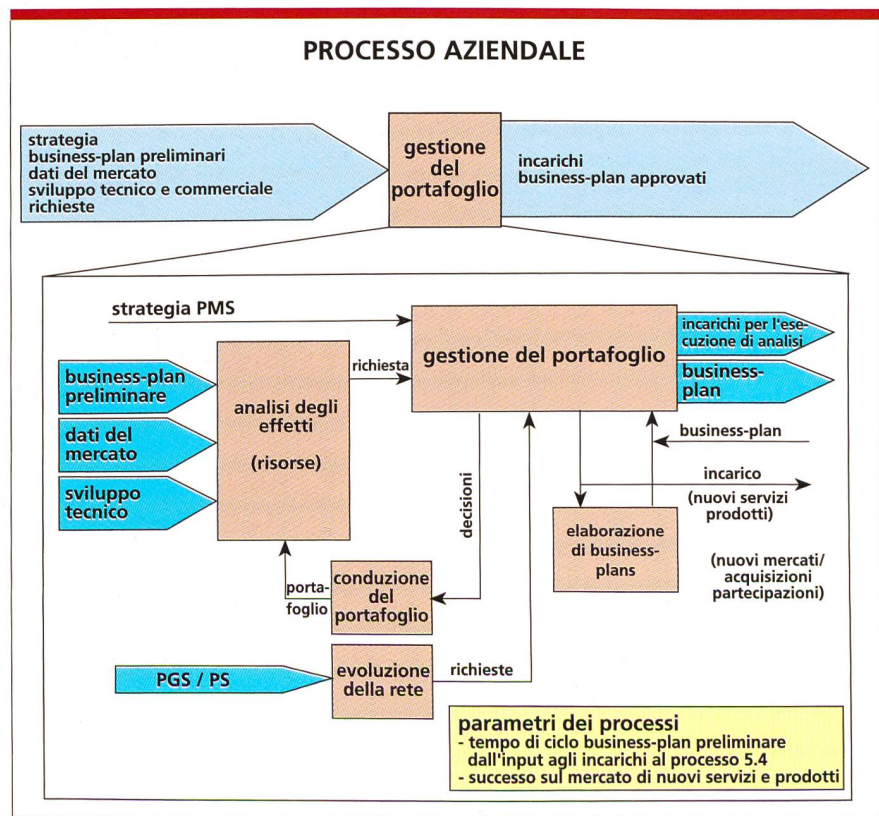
PROCESSO AZIENDALE

strategia
business-plan preliminari
dati del mercato
sviluppo tecnico e commerciale
richieste

gestione del portafoglio

incarichi
business-plan approvati

strategia PMS

gestione del portafoglio

incarichi per l'esecuzione di analisi

business-plan

business-plan preliminare

dati del mercato

sviluppo tecnico

analisi degli effetti

(risorse)

richiesta

decisioni

business-plan

incarico

(nuovi servizi prodotti)

elaborazione di business-plans

(nuovi mercati/ acquisizioni partecipazioni)

portafoglio

conduzione del portafoglio

PGS / PS

evoluzione della rete

richieste

parametri dei processi
- tempo di ciclo business-plan preliminare dall'input agli incarichi al processo 5.4
- successo sul mercato di nuovi servizi e prodotti